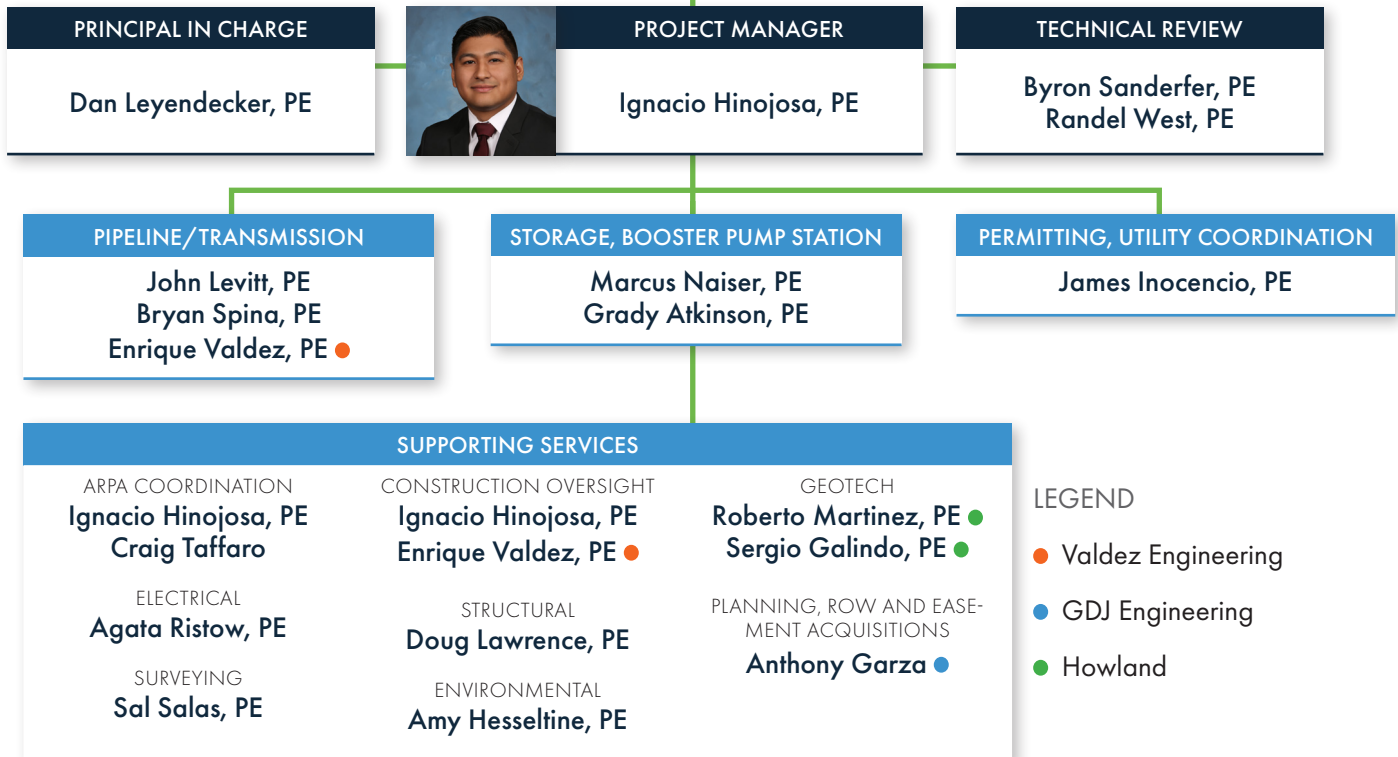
PRINCIPAL IN CHARGE
Dan Leyendecker, PE

PROJECT MANAGER
Ignacio Hinojosa, PE

TECHNICAL REVIEW
Byron Sanderfer, PE
Randel West, PE

PIPELINE/TRANSMISSION
John Levitt, PE
Bryan Spina, PE
Enrique Valdez, PE

STORAGE, BOOSTER PUMP STATION
Marcus Naiser, PE
Grady Atkinson, PE

PERMITTING, UTILITY COORDINATION
James Inocencio, PE

SUPPORTING SERVICES

ARPA COORDINATION
Ignacio Hinojosa, PE
Craig Taffaro

ELECTRICAL
Agata Ristow, PE

SURVEYING
Sal Salas, PE

CONSTRUCTION OVERSIGHT
Ignacio Hinojosa, PE
Enrique Valdez, PE

STRUCTURAL
Doug Lawrence, PE

ENVIRONMENTAL
Amy Hesseltine, PE

GEOTECH
Roberto Martinez, PE
Sergio Galindo, PE

PLANNING, ROW AND EASEMENT ACQUISITIONS
Anthony Garza

LEGEND
Valdez Engineering
GDJ Engineering
Howland